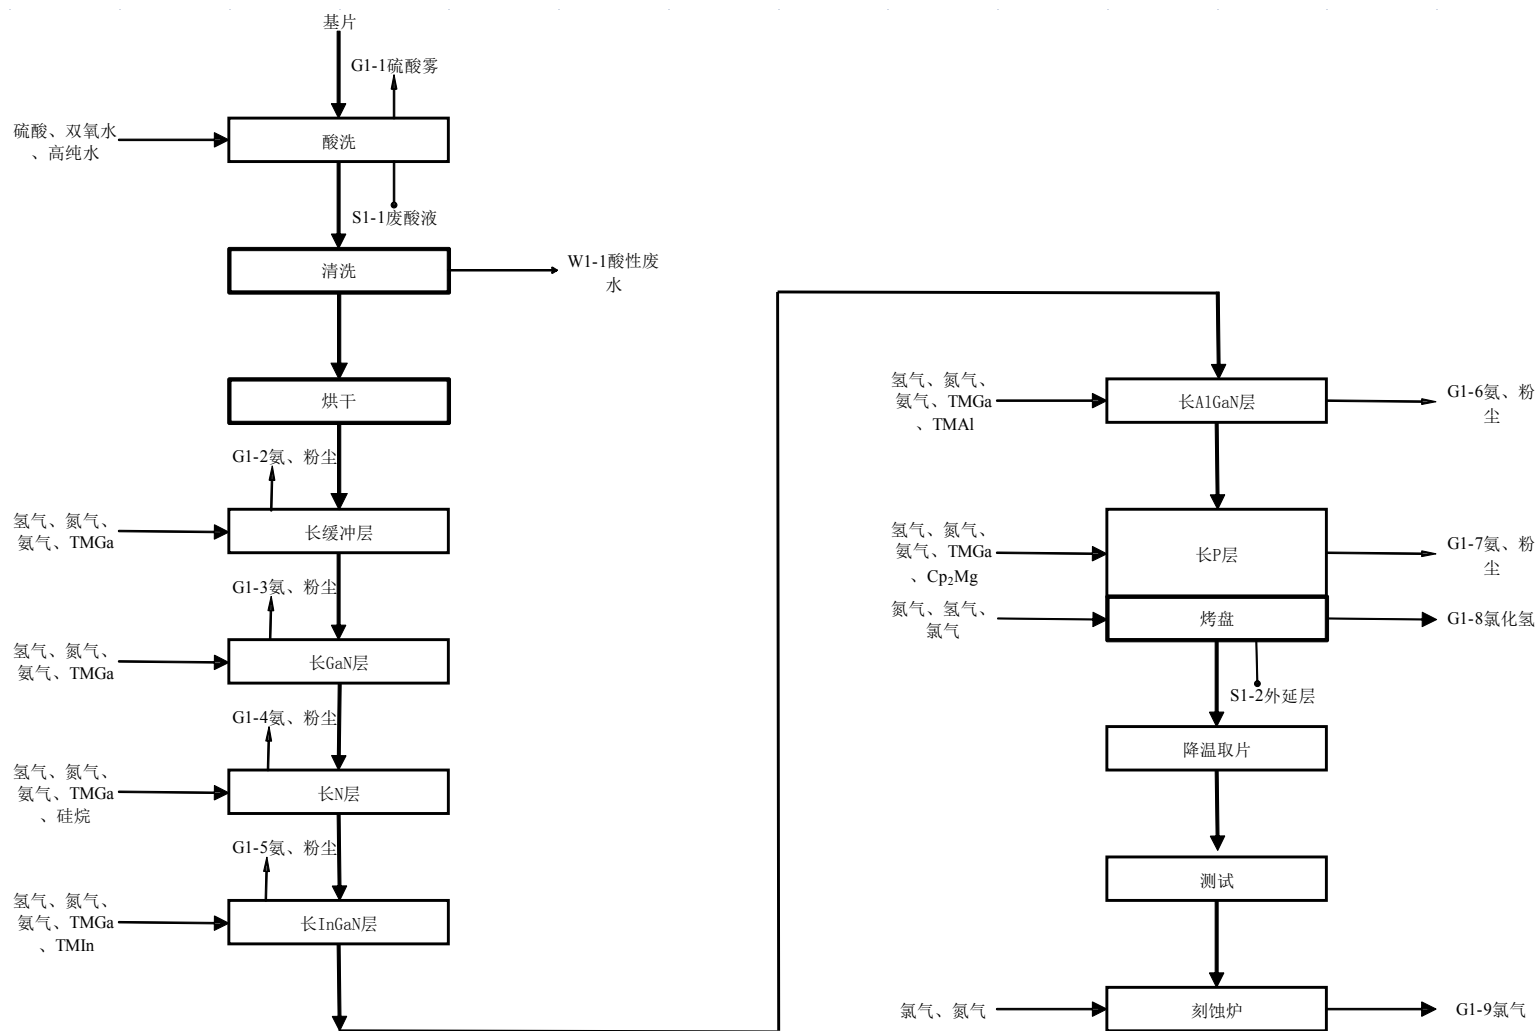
基片

G1-1硫酸雾

硫酸、双氧水、高纯水

酸洗

S1-1废酸液

清洗

W1-1酸性废水

烘干

G1-2氨、粉尘

氢气、氮气、氨气、TMGa

长缓冲层

G1-3氨、粉尘

氢气、氮气、氨气、TMGa

长GaN层

G1-4氨、粉尘

氢气、氮气、氨气、TMGa、硅烷

长N层

G1-5氨、粉尘

氢气、氮气、氨气、TMGa、TMIn

长InGaN层

氢气、氮气、氨气、TMGa、TMAl

长AlGaN层

G1-6氨、粉尘

氢气、氮气、氨气、TMGa、$Cp_2Mg$

长P层

G1-7氨、粉尘

氮气、氢气、氯气

烤盘

G1-8氯化氢

S1-2外延层

降温取片

测试

氯气、氮气

刻蚀炉

G1-9氯气